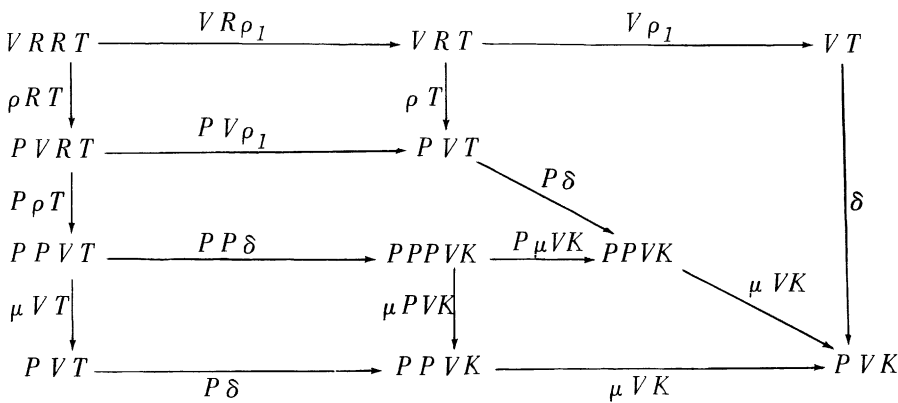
$VRRT \xrightarrow{VR\rho_1} VRT \xrightarrow{V\rho_1} VT$

$\rho RT$ $\rho T$ $\delta$

$PVRT \xrightarrow{PV\rho_1} PVT$

$P\delta$

$P\rho T$

$PPVT \xrightarrow{PP\delta} PPPVK \xrightarrow{P\mu VK} PPVK$

$\mu VT$ $\mu PVK$ $\mu VK$

$PVT \xrightarrow{P\delta} PPVK \xrightarrow{\mu VK} PVK$